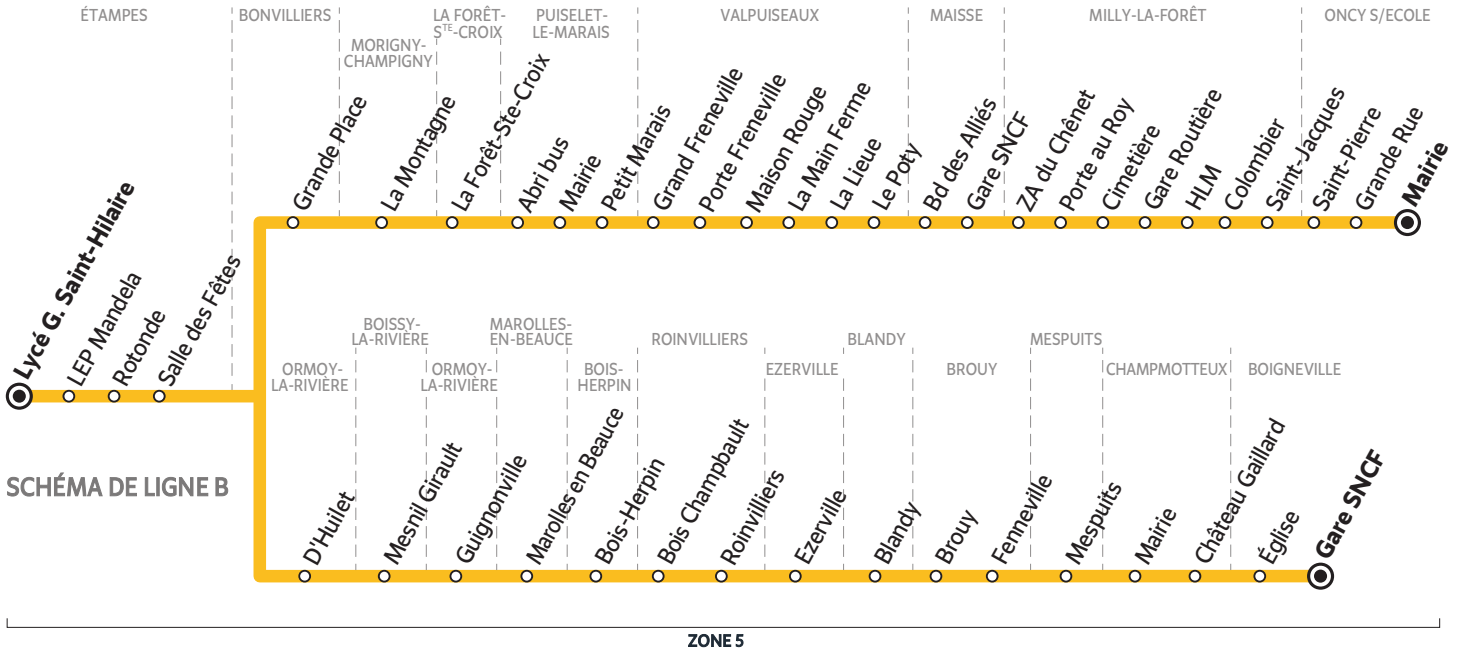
ÉTAMPES
BONVILLIERS
MORIGNY-CHAMPIGNY
LA FORÊT-S$^{TE}$-CROIX
PUISELET-LE-MARAIS
VALPUISEAUX
MAISSE
MILLY-LA-FORÊT
ONCY S/ECOLE

Lycé G. Saint-Hilaire
LEP Mandela
Rotonde
Salle des Fêtes

Grande Place
La Montagne
La Forêt-Ste-Croix
Abri bus
Mairie
Petit Marais
Grand Freneville
Porte Freneville
Maison Rouge
La Main Ferme
La Lieue
Le Poty
Bd des Alliés
Gare SNCF
ZA du Chênet
Porte au Roy
Cimetière
Gare Routière
HLM
Colombier
Saint-Jacques
Saint-Pierre
Grande Rue
Mairie

ORMOY-LA-RIVIÈRE
BOISSY-LA-RIVIÈRE
ORMOY-LA-RIVIÈRE
MAROLLES-EN-BEAUCE
BOIS-HERPIN
ROINVILLIERS
EZERVILLE
BLANDY
BROUY
MESPUITS
CHAMPMOTTEUX
BOIGNEVILLE

SCHÉMA DE LIGNE B

D'Huilet
Mesnil Girault
Guignonville
Marolles en Beauce
Bois-Herpin
Bois Champbault
Roinvilliers
Ezerville
Blandy
Brouy
Fenneville
Mespuits
Mairie
Château Gaillard
Église
Gare SNCF

ZONE 5